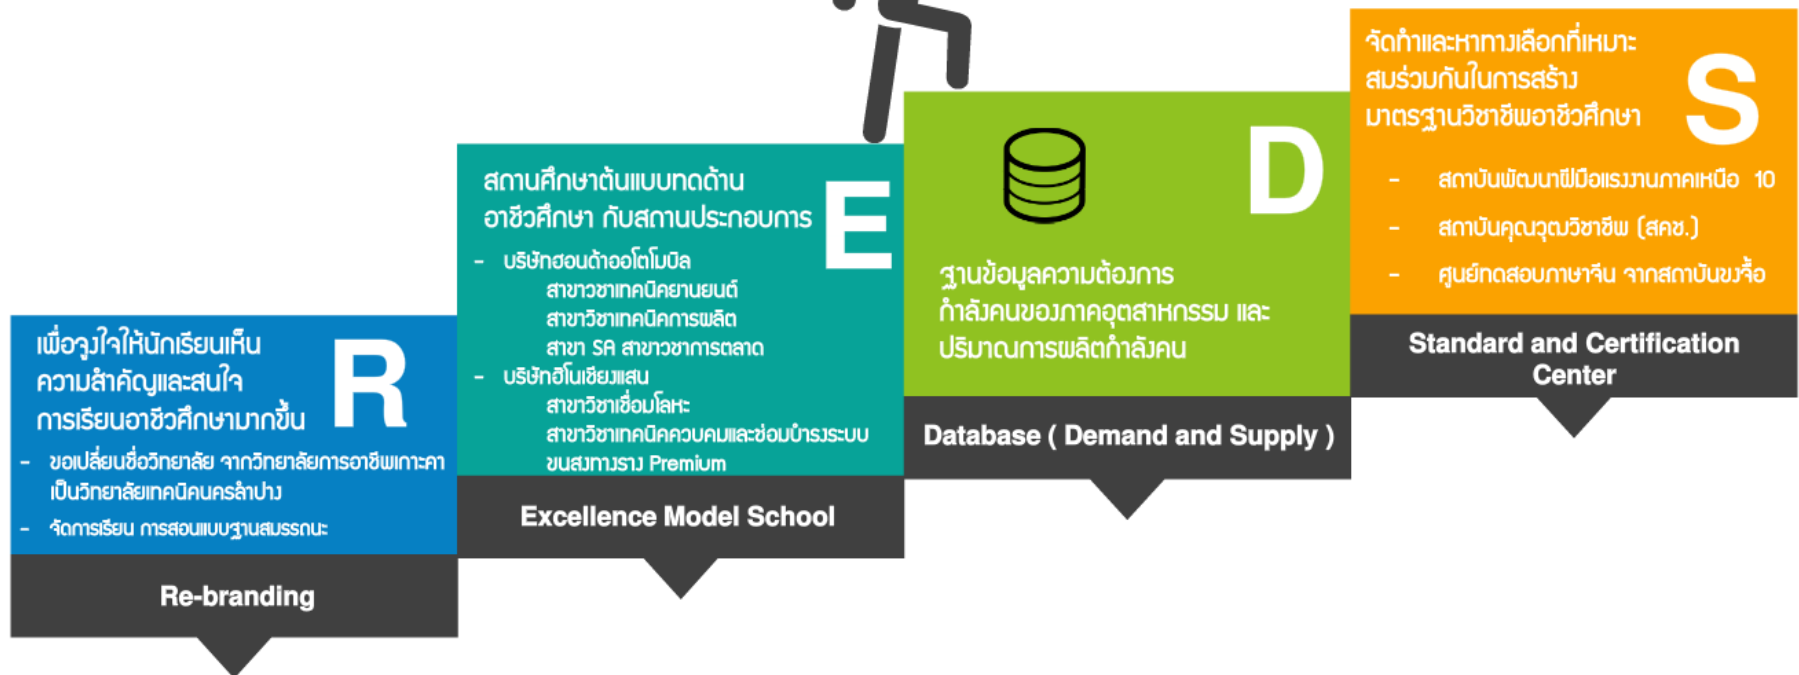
R

เพื่อจูงใจให้นักเรียนเห็นความสำคัญและสนใจการเรียนอาชีวศึกษามากขึ้น

- ขอเปลี่ยนชื่อวิทยาลัย จากวิทยาลัยการอาชีพเกาะคาเป็นวิทยาลัยเทคนิคนครลำปาง
- จัดการเรียน การสอนแบบฐานสมรรถนะ

Re-branding

E

สถานศึกษาต้นแบบทดด้านอาชีวศึกษา กับสถานประกอบการ

- บริษัทฮอนด้าออโตโมบิล
สาขาวิชาเทคนิคยานยนต์
สาขาวิชาเทคนิคการผลิต
สาขา SA สาขาวิชาการตลาด
- บริษัทฮิโนเซียแสน
สาขาวิชาเชื่อมโลหะ
สาขาวิชาเทคนิคควบคุมและซ่อมบำรุงระบบขนส่งทางราง Premium

Excellence Model School

D

ฐานข้อมูลความต้องการกำลังคนของภาคอุตสาหกรรม และปริมาณการผลิตกำลังคน

Database ( Demand and Supply )

S

จัดทำและหาทางเลือกที่เหมาะสมร่วมกันในการสร้างมาตรฐานวิชาชีพอาชีวศึกษา

- สถาบันพัฒนาฝีมือแรงงานภาคเหนือ 10
- สถาบันคุณวุฒิวิชาชีพ (สคช.)
- ศูนย์ทดสอบภาษาจีน จากสถาบันขงจื้อ

Standard and Certification Center